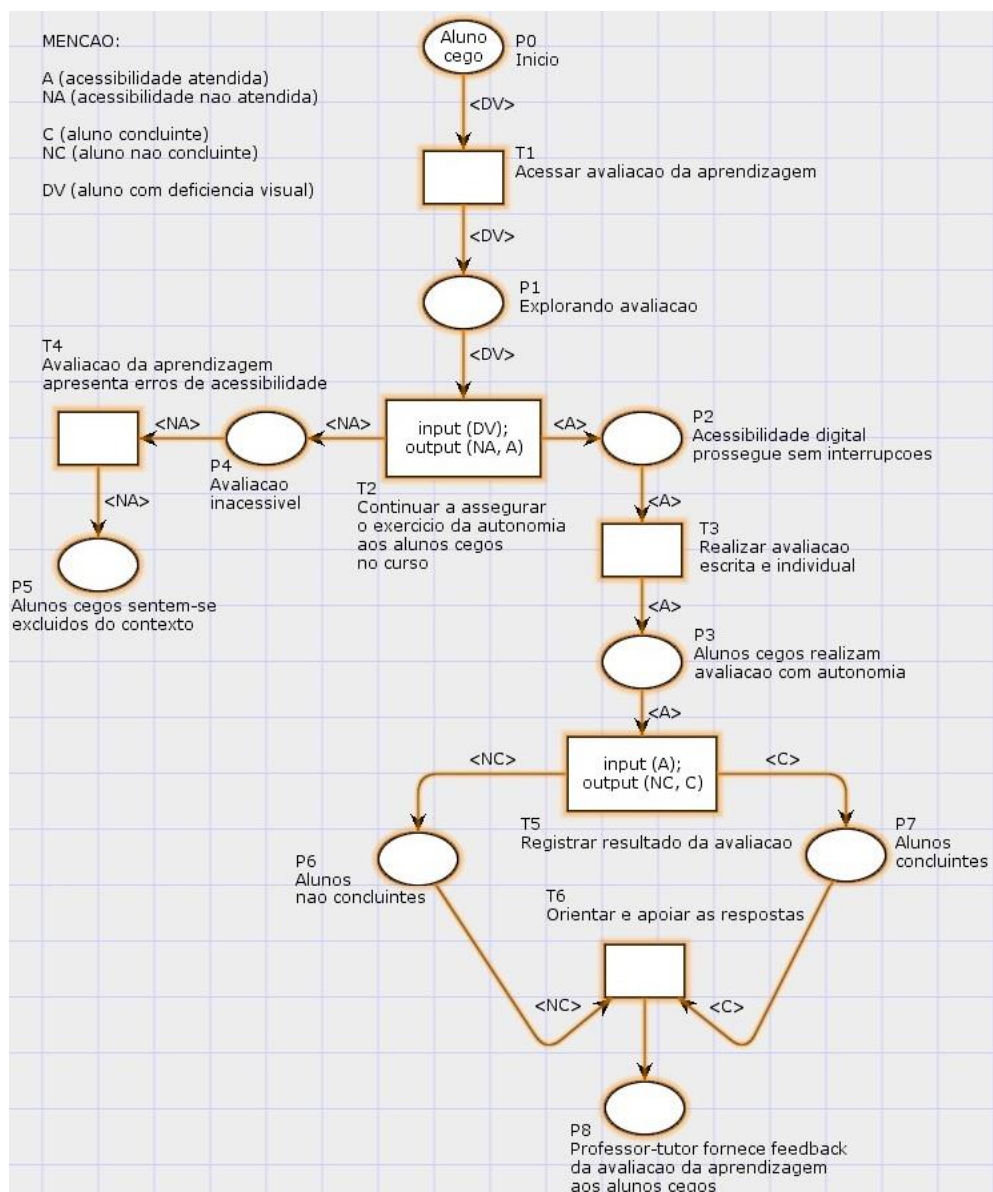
MENCAO:

A (acessibilidade atendida)
NA (acessibilidade nao atendida)

C (aluno concluinte)
NC (aluno nao concluinte)

DV (aluno com deficiencia visual)

Aluno cego

P0
Inicio

<DV>

T1
Acessar avaliacao da aprendizagem

<DV>

P1
Explorando avaliacao

<DV>

T4
Avaliacao da aprendizagem apresenta erros de acessibilidade

<NA>

<NA>

input (DV); output (NA, A)

<A>

P2
Acessibilidade digital prossegue sem interrupcoes

P4
Avaliacao inacessivel

<NA>

T2
Continuar a assegurar o exercicio da autonomia aos alunos cegos no curso

<A>

T3
Realizar avaliacao escrita e individual

P5
Alunos cegos sentem-se excluidos do contexto

<A>

P3
Alunos cegos realizam avaliacao com autonomia

<A>

<NC>

input (A); output (NC, C)

<C>

T5
Registrar resultado da avaliacao

P7
Alunos concluintes

P6
Alunos nao concluintes

T6
Orientar e apoiar as respostas

<NC>

<C>

P8
Professor-tutor fornece feedback da avaliacao da aprendizagem aos alunos cegos